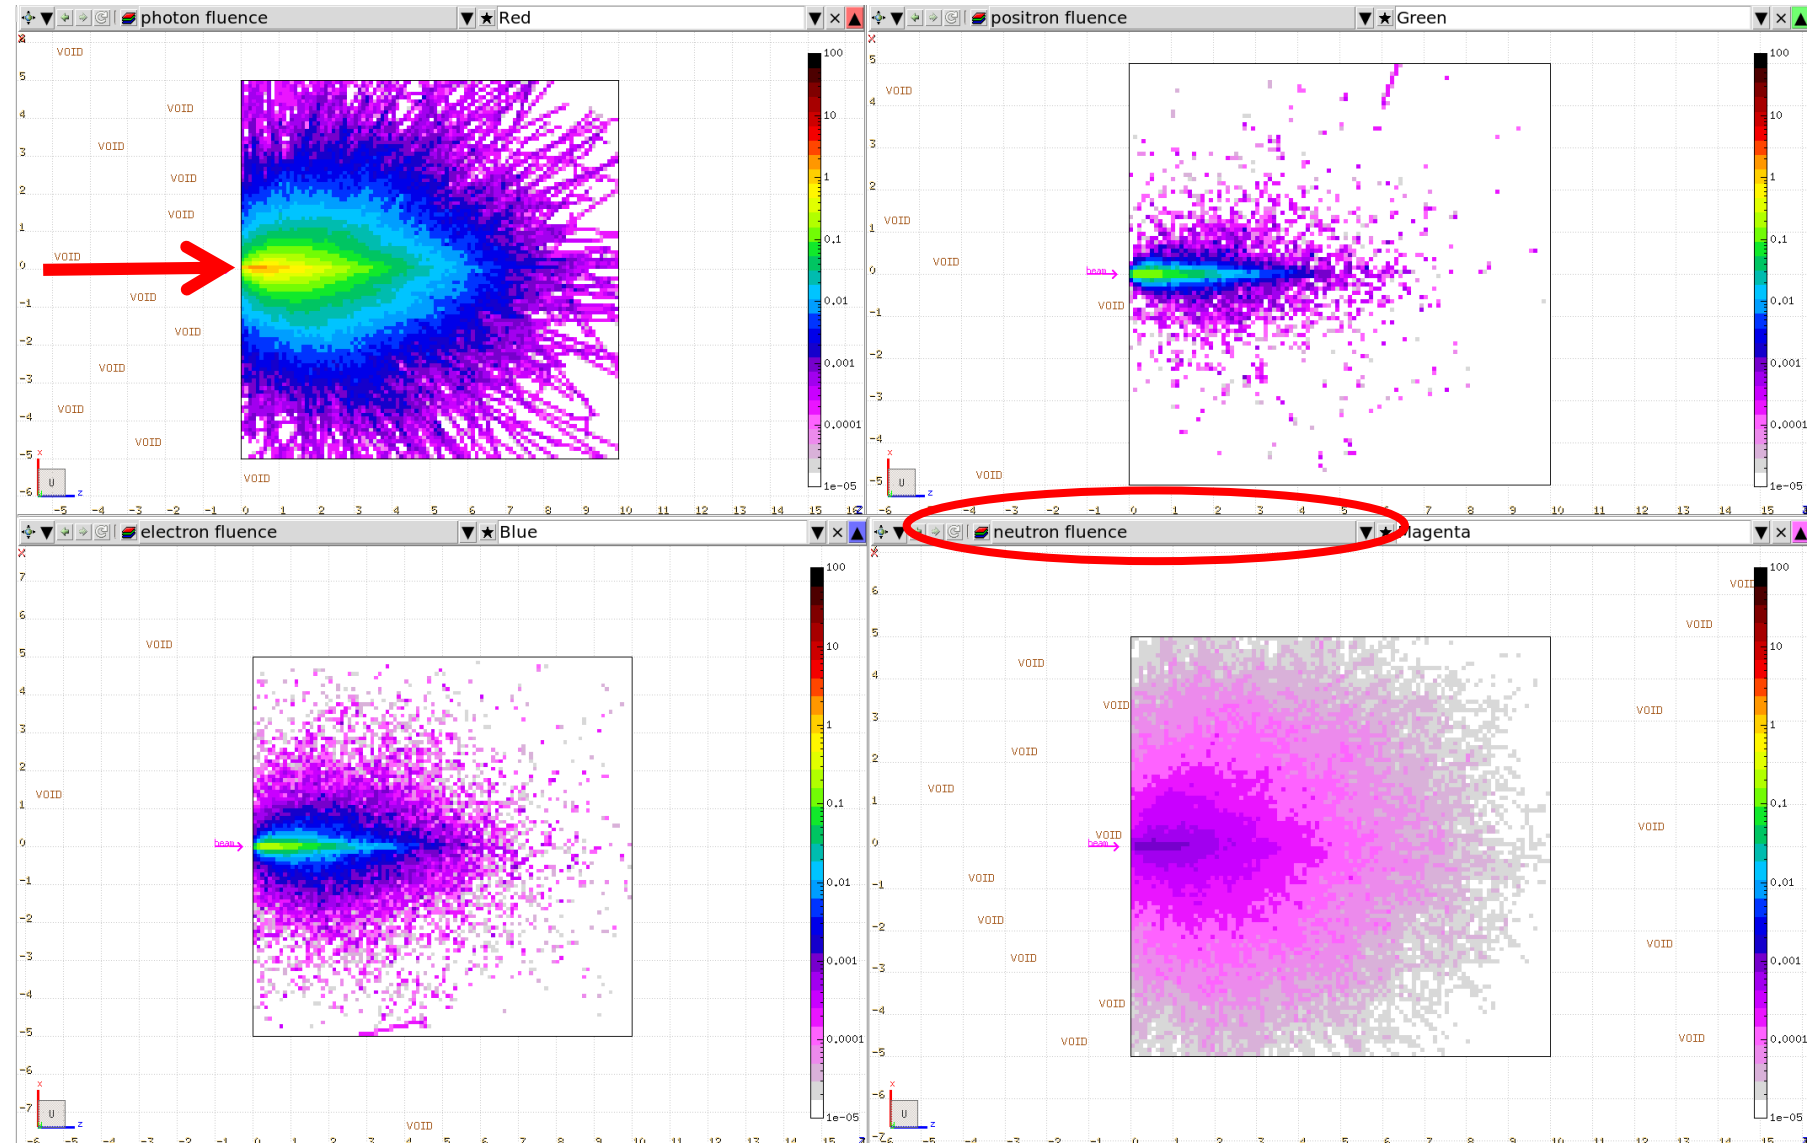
photon fluence ★Red

VOID
VOID
VOID
VOID
VOID
VOID
VOID
VOID
VOID
VOID
VOID
VOID

5 4 3 2 1 0 -1 -2 -3 -4 -5 -6
-5 -4 -3 -2 -1 0 1 2 3 4 5 6 7 8 9 10 11 12 13 14 15 16

100 10 1 0.1 0.01 0.001 0.0001 1e-05

U x z

positron fluence ★Green

VOID
VOID
VOID
beam
VOID
VOID

5 4 3 2 1 0 -1 -2 -3 -4 -5
-6 -4 -3 -2 -1 0 1 2 3 4 5 7 8 9 10 11 12 13 14 15

100 10 1 0.1 0.01 0.001 0.0001 1e-05

U x z

electron fluence ★Blue

VOID
VOID
beam
VOID

7 6 5 4 3 2 1 0 -1 -2 -3 -4 -5 -6 -7
-6 -5 -4 -3 -2 -1 0 1 2 3 4 5 6 7 8 9 10 11 12 13 14 15

100 10 1 0.1 0.01 0.001 0.0001 1e-05

U x z

neutron fluence ★Magenta

VOID
VOID
VOID
VOID
VOID
VOID
VOID
VOID
VOID
VOID
VOID
VOID
VOID
VOID
VOID
beam

6 5 4 3 2 1 0 -1 -2 -3 -4 -5 -6 -7
-6 -5 -4 -3 -2 -1 0 1 2 3 4 5 6 7 8 9 10 11 12 13 14 15

100 10 1 0.1 0.01 0.001 0.0001 1e-05

U x z